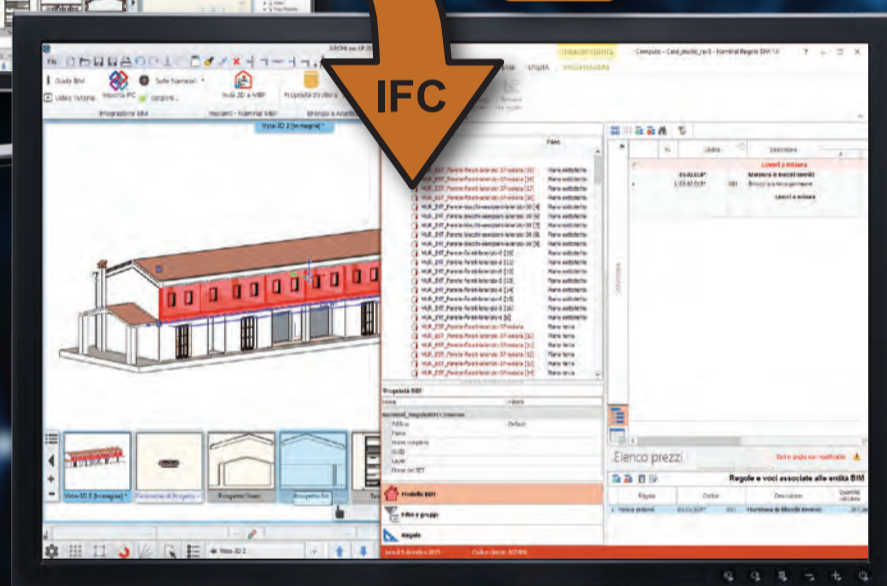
IFC

FILE

Guida BIM

Video tutorial

Importa IFC

Sole Namirori

Opzioni

Muri 2D a MBP

Proprietà struttura

Progettazione BIM

Computo - Casa_studio_rev5 - Namirial Regolo BIM 1.0

Vista 3D 2 [in esegine]

Piano

Lavori a misura

Elenco prezzi

Regole e voci associate alle entità BIM

Regola

Codice

Descrizione

Quantità calcolata

Proprietà BIM

Modello BIM

Filtri e gruppi

Regole

Vista 3D 2 [in esegine]

Vista 3D 2